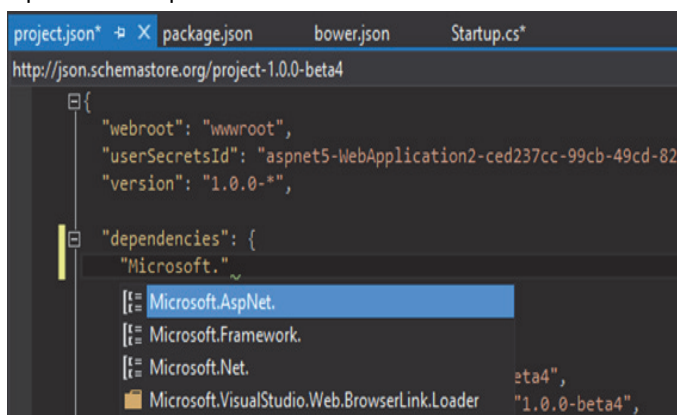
project.json* ⊐ × package.json bower.json Startup.cs*

http://json.schemastore.org/project-1.0.0-beta4

{
"webroot": "wwwroot",
"userSecretsId": "aspnet5-WebApplication2-ced237cc-99cb-49cd-82
"version": "1.0.0-*",

"dependencies": {
"Microsoft."

Microsoft.AspNet.
Microsoft.Framework.
Microsoft.Net.
Microsoft.VisualStudio.Web.BrowserLink.Loader

eta4",
"1.0.0-beta4",